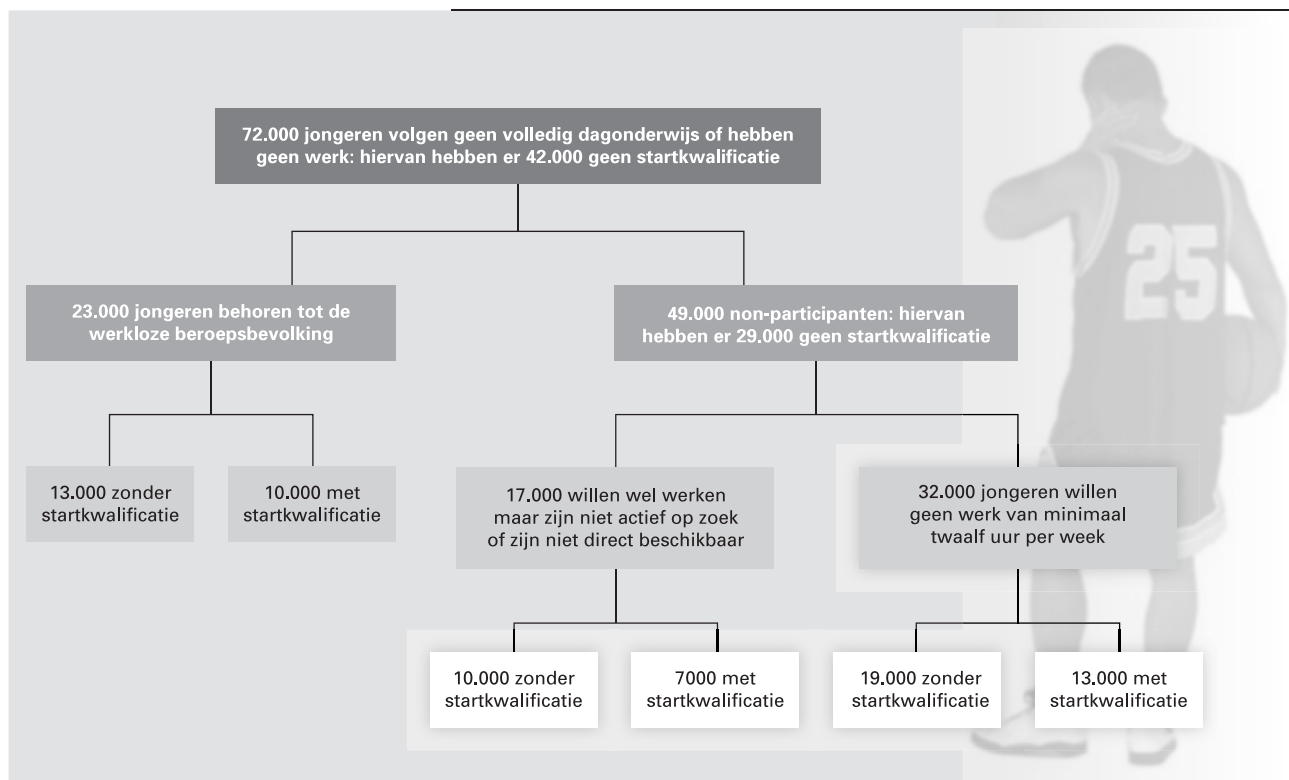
72.000 jongeren volgen geen volledig dagonderwijs of hebben geen werk: hiervan hebben er 42.000 geen startkwalificatie

23.000 jongeren behoren tot de werkloze beroepsbevolking

49.000 non-participanten: hiervan hebben er 29.000 geen startkwalificatie

13.000 zonder startkwalificatie

10.000 met startkwalificatie

17.000 willen wel werken maar zijn niet actief op zoek of zijn niet direct beschikbaar

32.000 jongeren willen geen werk van minimaal twaalf uur per week

10.000 zonder startkwalificatie

7000 met startkwalificatie

19.000 zonder startkwalificatie

13.000 met startkwalificatie

25